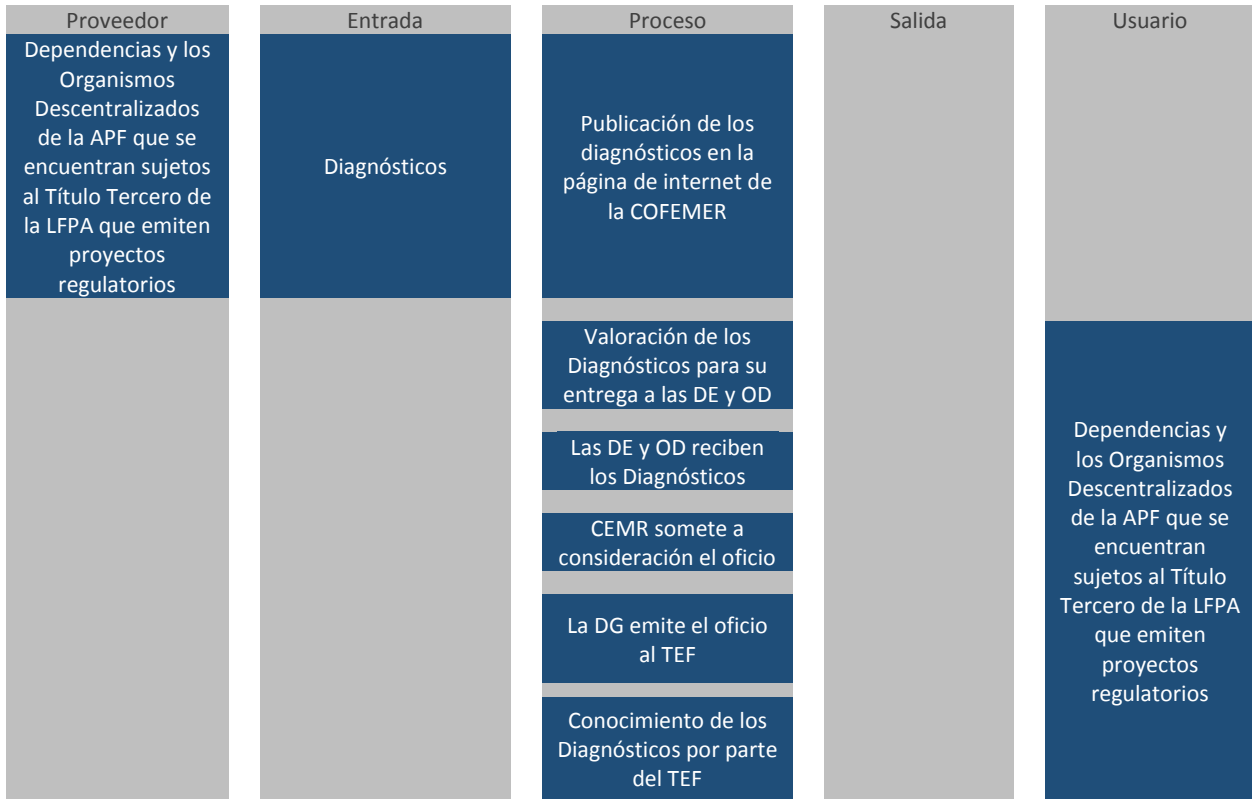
Proveedor

Dependencias y los Organismos Descentralizados de la APF que se encuentran sujetos al Título Tercero de la LFPA que emiten proyectos regulatorios

Entrada

Diagnósticos

Proceso

Publicación de los diagnósticos en la página de internet de la COFEMER

Valoración de los Diagnósticos para su entrega a las DE y OD

Las DE y OD reciben los Diagnósticos

CEMR somete a consideración el oficio

La DG emite el oficio al TEF

Conocimiento de los Diagnósticos por parte del TEF

Salida

Usuario

Dependencias y los Organismos Descentralizados de la APF que se encuentran sujetos al Título Tercero de la LFPA que emiten proyectos regulatorios